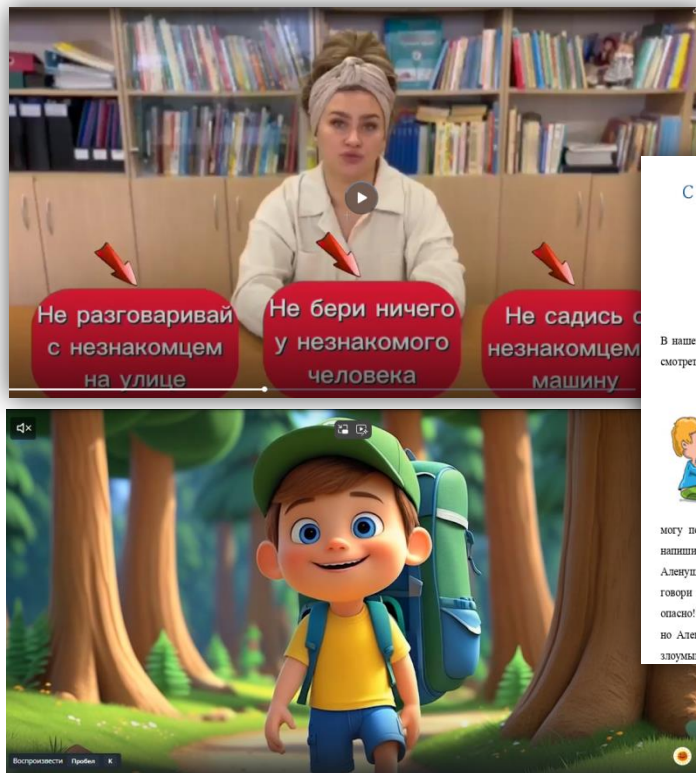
Не разговаривай с незнакомцем на улице

Не бери ничего у незнакомого человека

Не садись с незнакомцем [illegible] машину

С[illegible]

В наше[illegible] смотрет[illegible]

могу по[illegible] напиши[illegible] Аленуш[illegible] говори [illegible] опасно![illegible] но Але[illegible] злоумы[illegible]

Воспроизвести Пробел K